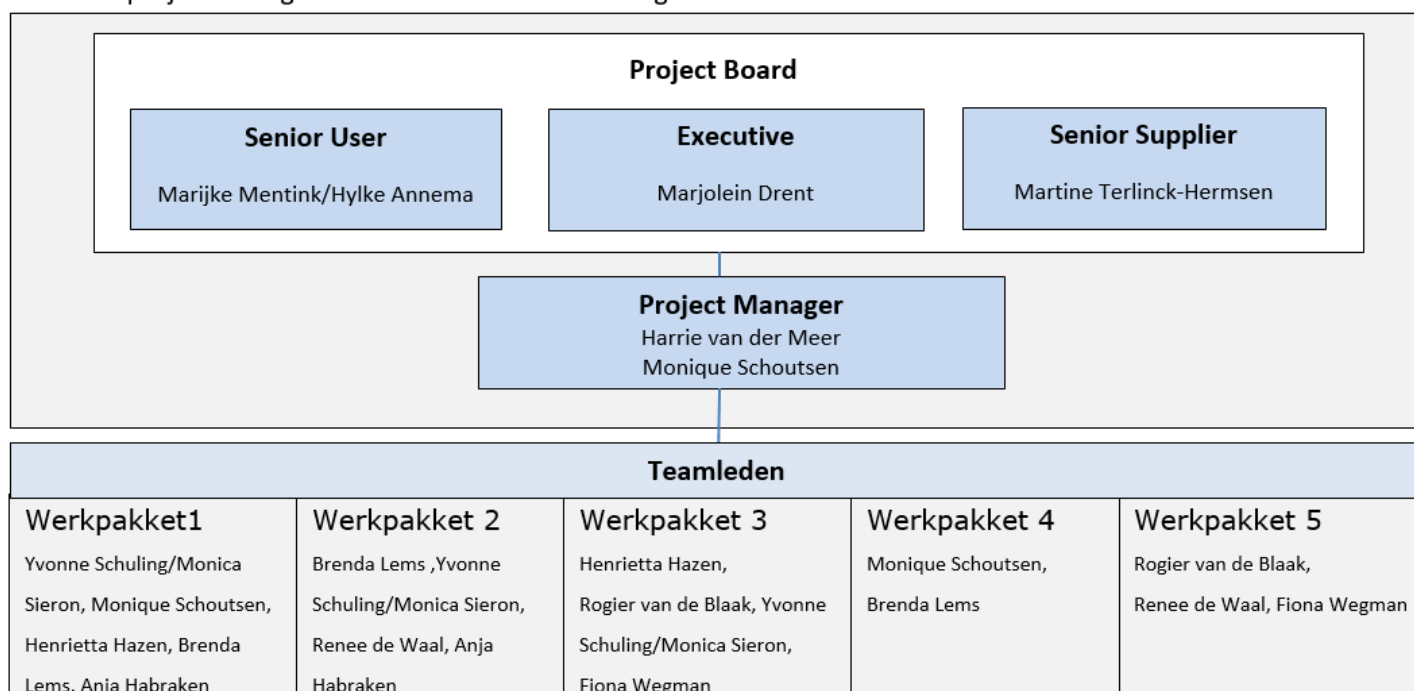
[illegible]

Project Board

Senior User
Marijke Mentink/Hylke Annema

Executive
Marjolein Drent

Senior Supplier
Martine Terlinck-Hermsen

Project Manager
Harrie van der Meer
Monique Schoutsen

Teamleden

| Werkpakket1 | Werkpakket 2 | Werkpakket 3 | Werkpakket 4 | Werkpakket 5 |
|---|---|---|---|---|
| Yvonne Schuling/Monica Sieron, Monique Schoutsen, Henrietta Hazen, Brenda Lems, Anja Habraken | Brenda Lems ,Yvonne Schuling/Monica Sieron, Renee de Waal, Anja Habraken | Henrietta Hazen, Rogier van de Blaak, Yvonne Schuling/Monica Sieron, Fiona Wegman | Monique Schoutsen, Brenda Lems | Rogier van de Blaak, Renee de Waal, Fiona Wegman |